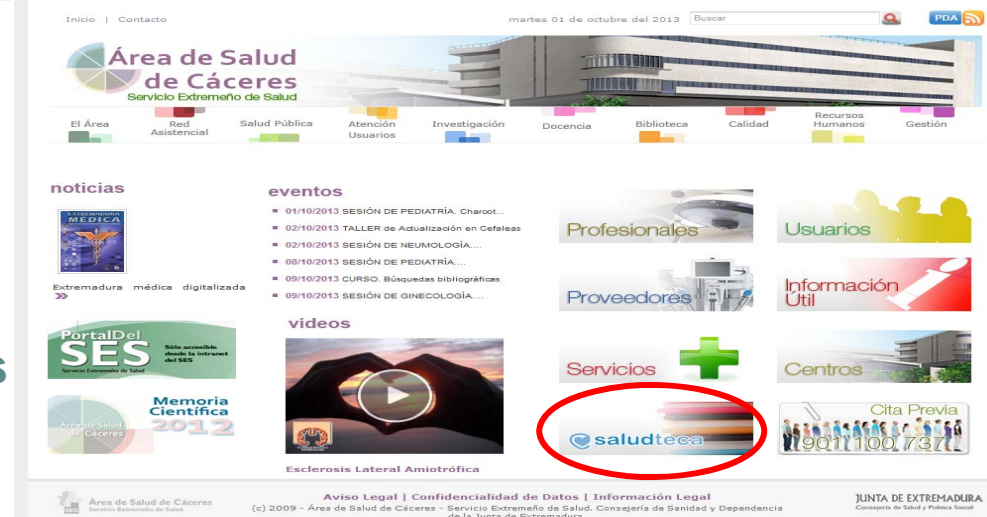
Inicio | Contacto

martes 01 de octubre del 2013 Buscar

PDA

Área de Salud de Cáceres
Servicio Extremeño de Salud

El Área | Red Asistencial | Salud Pública | Atención Usuarios | Investigación | Docencia | Biblioteca | Calidad | Recursos Humanos | Gestión

noticias

EXTREMADURA MÉDICA

Extremadura médica digitalizada
»

PortalDel SES
Sólo accesible desde la intranet del SES
Servicio Extremeño de Salud

Área de Salud de Cáceres
Memoria Científica 2012

eventos

01/10/2013 SESIÓN DE PEDIATRÍA. Charcot...
02/10/2013 TALLER de Actualización en Cefaleas
02/10/2013 SESIÓN DE NEUMOLOGÍA....
08/10/2013 SESIÓN DE PEDIATRÍA....
09/10/2013 CURSO. Búsquedas bibliográficas
09/10/2013 SESIÓN DE GINECOLOGÍA....

videos

Esclerosis Lateral Amiotrófica

Profesionales
Usuarios
Proveedores
Información Útil
Servicios
Centros
saludteca
Cita Previa
901 100 737

Área de Salud de Cáceres
Servicio Extremeño de Salud

Aviso Legal | Confidencialidad de Datos | Información Legal
(c) 2009 - Área de Salud de Cáceres - Servicio Extremeño de Salud. Consejería de Sanidad y Dependencia de la Junta de Extremadura

JUNTA DE EXTREMADURA
Consejería de Salud y Política Social